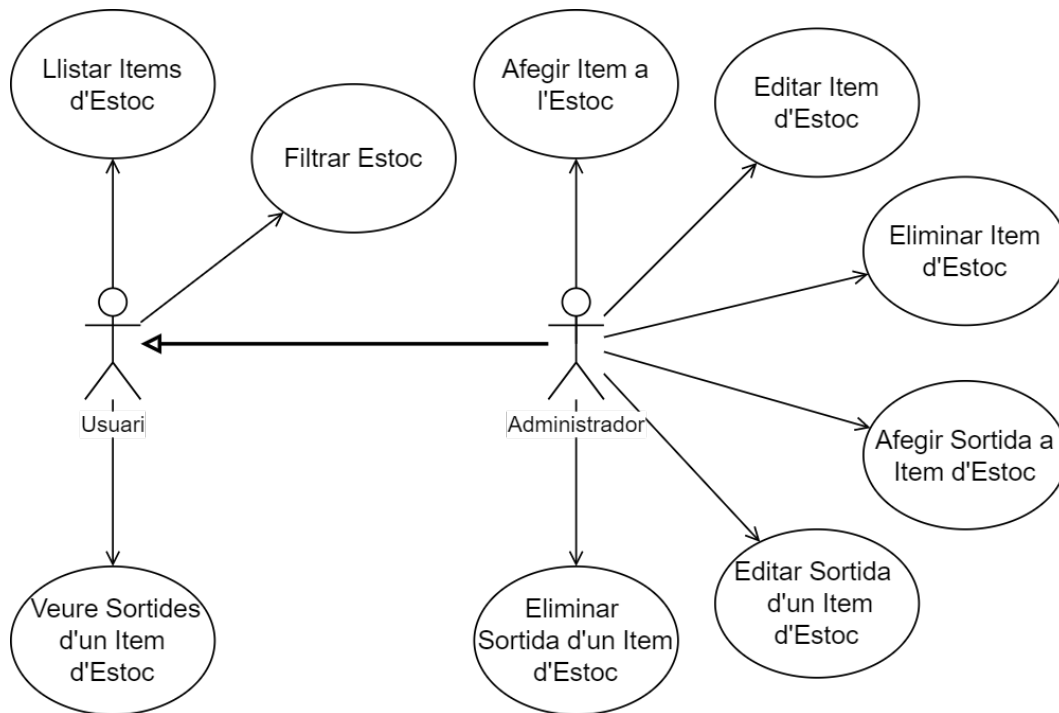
Llistar Items d'Estoc

Filtrar Estoc

Afegir Item a l'Estoc

Editar Item d'Estoc

Eliminar Item d'Estoc

Usuari

Administrador

Afegir Sortida a Item d'Estoc

Veure Sortides d'un Item d'Estoc

Eliminar Sortida d'un Item d'Estoc

Editar Sortida d'un Item d'Estoc